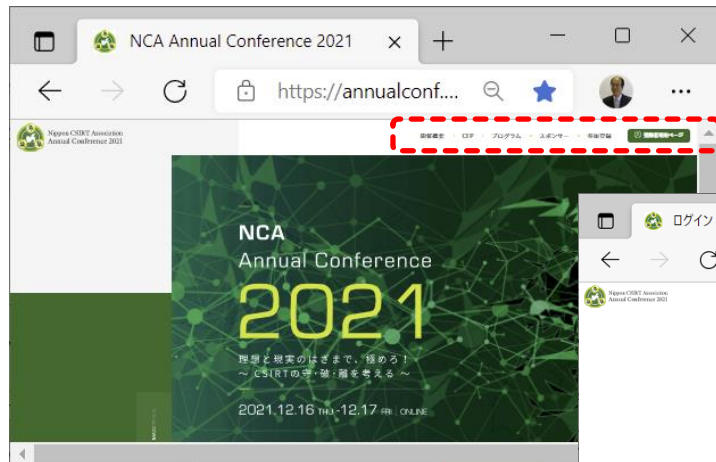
NCA Annual Conference 2021 ×

https://annualconf....

Nippon CSIRT Association Annual Conference 2021

開催概要 · CfP · プログラム · スポンサー · 参加登録 · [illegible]

NCA
Annual Conference
2021

理想と現実のはざまで、極めろ！
〜 CSIRTの守・破・離を考える 〜

2021.12.16 THU -12.17 FRI | ONLINE

ログイン

Nippon CSIRT Association Annual Conference 2021